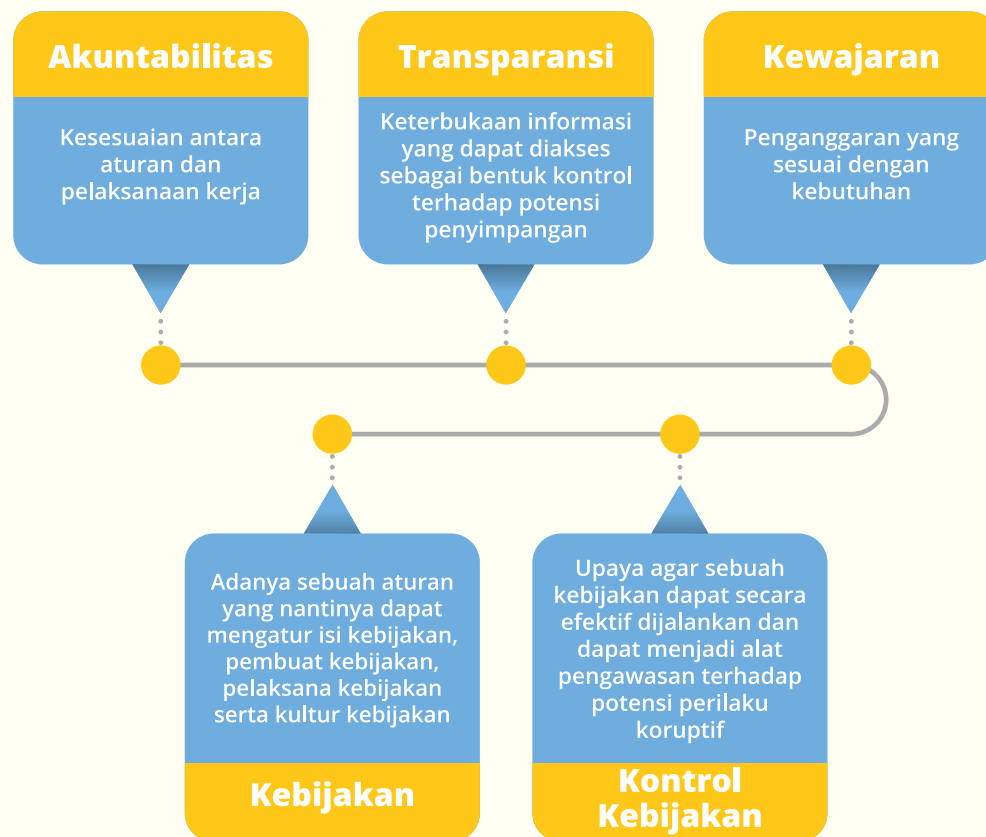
Akuntabilitas

Kesesuaian antara aturan dan pelaksanaan kerja

Transparansi

Keterbukaan informasi yang dapat diakses sebagai bentuk kontrol terhadap potensi penyimpangan

Kewajaran

Penganggaran yang sesuai dengan kebutuhan

Adanya sebuah aturan yang nantinya dapat mengatur isi kebijakan, pembuat kebijakan, pelaksana kebijakan serta kultur kebijakan

Kebijakan

Upaya agar sebuah kebijakan dapat secara efektif dijalankan dan dapat menjadi alat pengawasan terhadap potensi perilaku koruptif

Kontrol Kebijakan